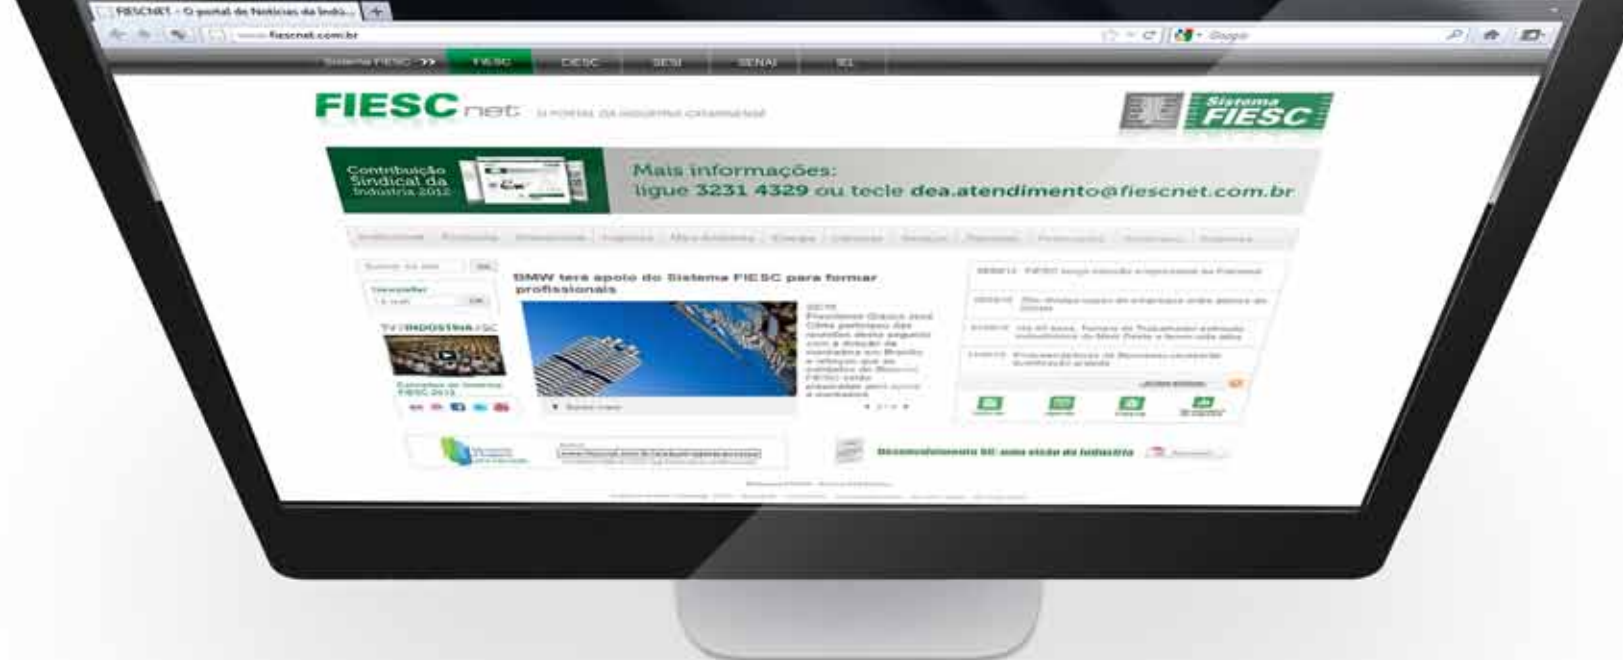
FIESCNET - O portal de Notícias da Indú...
www.fiescnet.com.br
Google
Sistema FIESC >> FIESC CIESC SESI SENAI IEL
FIESC net O PORTAL DA INDÚSTRIA CATARINENSE
Sistema FIESC
Contribuição Sindical da Indústria 2012
Mais informações: ligue 3231 4329 ou tecle dea.atendimento@fiescnet.com.br
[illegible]
BMW terá apoio do Sistema FIESC para formar profissionais
Newsletter
TV INDÚSTRIA SC
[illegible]
Desenvolvimento SC: uma visão da Indústria
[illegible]